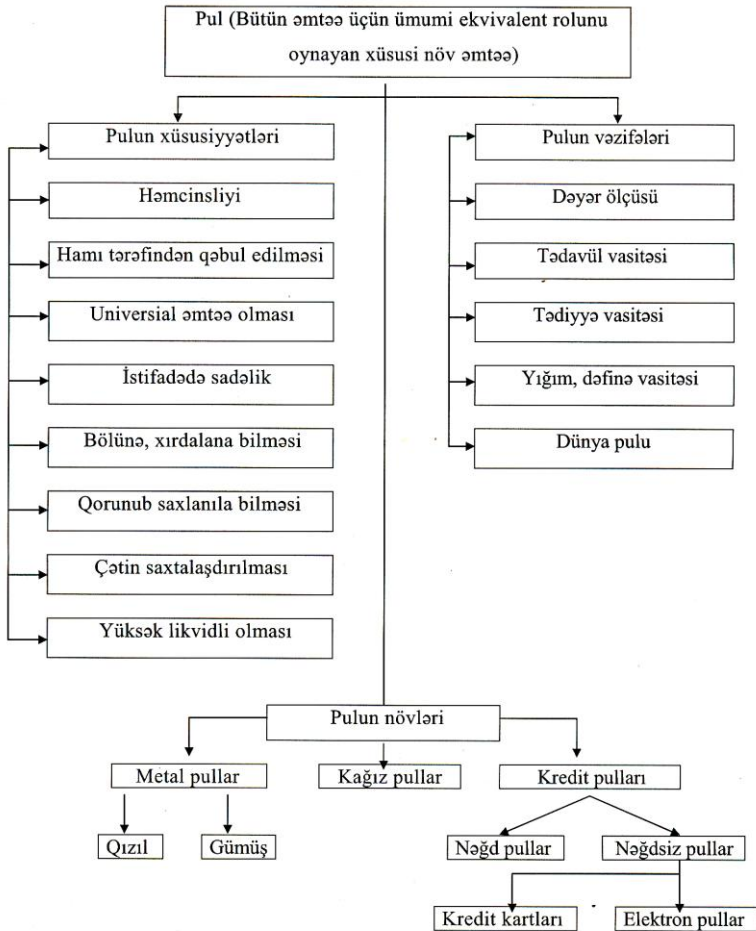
Pul (Bütün əmtəə üçün ümumi ekvivalent rolunu oynayan xüsusi növ əmtəə)

Pulun xüsusiyyətləri

Həmcinsliyi

Hamı tərəfindən qəbul edilməsi

Universial əmtəə olması

İstifadədə sadəlik

Bölünə, xırdalana bilməsi

Qorunub saxlanıla bilməsi

Çətin saxtalaşdırılması

Yüksək likvidli olması

Pulun vəzifələri

Dəyər ölçüsü

Tədavül vasitəsi

Tədiyyə vasitəsi

Yığım, dəfinə vasitəsi

Dünya pulu

Pulun növləri

Metal pullar

Kağız pullar

Kredit pulları

Qızıl

Gümüş

Nəğd pullar

Nəğdsiz pullar

Kredit kartları

Elektron pullar